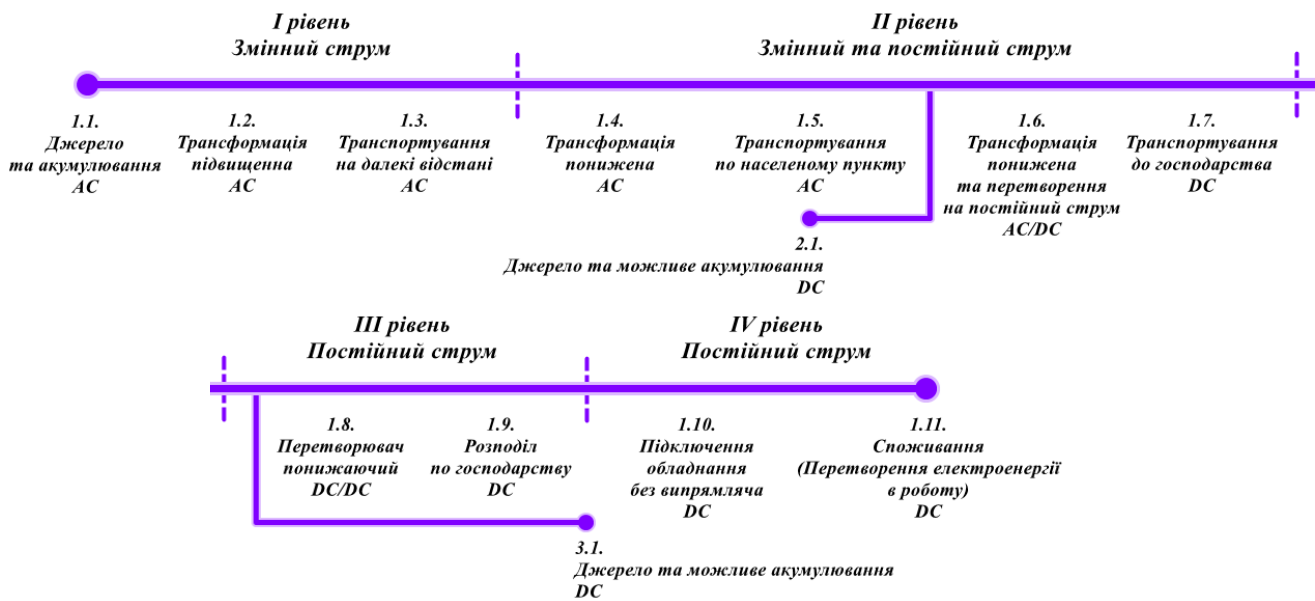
I рівень
Змінний струм

II рівень
Змінний та постійний струм

1.1.
Джерело
та акумулювання
AC

1.2.
Трансформація
підвищенна
AC

1.3.
Транспортування
на далекі відстані
AC

1.4.
Трансформація
понижена
AC

1.5.
Транспортування
по населеному пункту
AC

1.6.
Трансформація
понижена
та перетворення
на постійний струм
AC/DC

1.7.
Транспортування
до господарства
DC

2.1.
Джерело та можливе акумулювання
DC

III рівень
Постійний струм

IV рівень
Постійний струм

1.8.
Перетворювач
понижаючий
DC/DC

1.9.
Розподіл
по господарству
DC

1.10.
Підключення
обладнання
без випрямляча
DC

1.11.
Споживання
(Перетворення електроенергії
в роботу)
DC

3.1.
Джерело та можливе акумулювання
DC